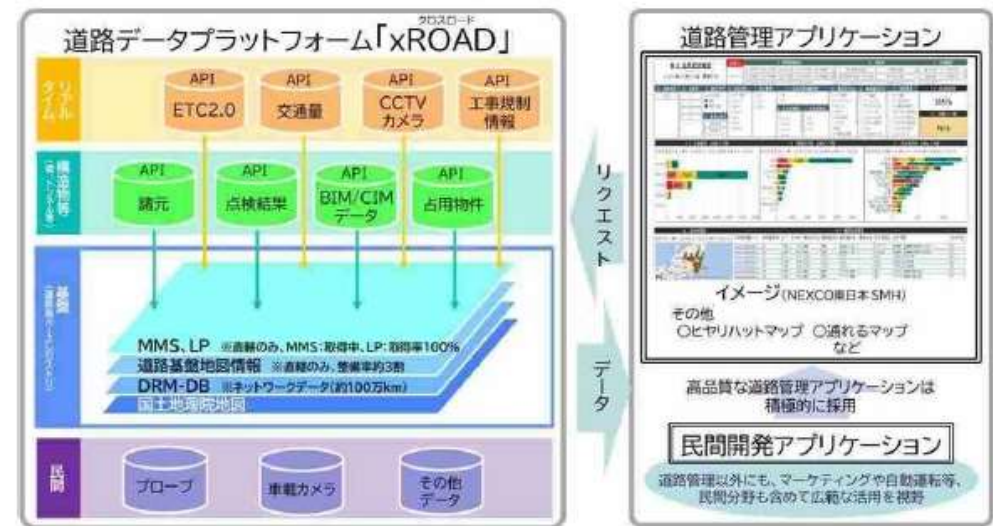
道路データプラットフォーム「xROAD」
クロスロード

リアルタイム
API
ETC2.0
API
交通量
API
CCTV カメラ
API
工事規制情報

構造物等
API
諸元
API
点検結果
API
BIM/CIM データ
API
占用物件

基盤
MMS、LP ※直轄のみ、MMS：取得中、LP：取得率100%
道路基盤地図情報 ※直轄のみ、整備率約3割
DRM-DB ※ネットワークデータ（約100万km）
国土地理院地図

民間
プローブ
車載カメラ
その他データ

リクエスト
データ

道路管理アプリケーション
イメージ（NEXCO東日本SMH）
その他
○ヒヤリハットマップ ○通れるマップ など

高品質な道路管理アプリケーションは積極的に採用

民間開発アプリケーション
道路管理以外にも、マーケティングや自動運転等、民間分野も含めて広範な活用を視野